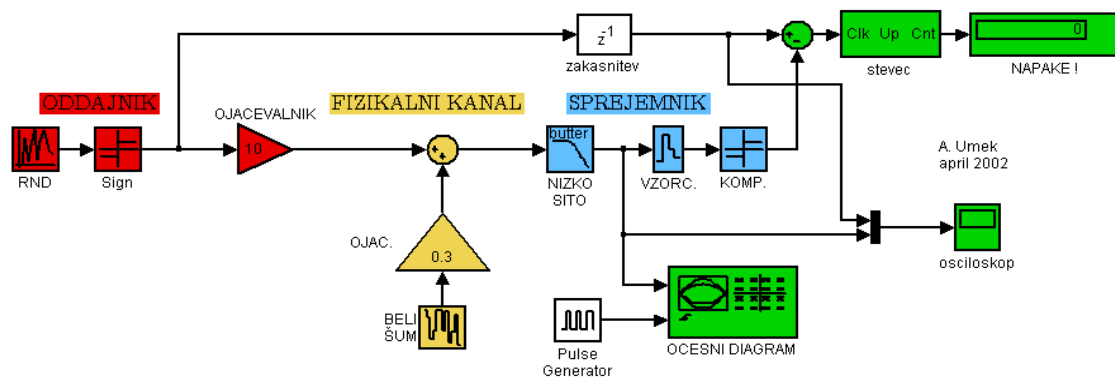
ODDAJNIK

RND

Sign

OJACEVALNIK

10

$z^{-1}$

zakasnitev

FIZIKALNI KANAL

SPREJEMNIK

butter

NIZKO SITO

VZORC.

KOMP.

Clk Up Cnt

stevec

0

NAPAKE !

A. Umek
april 2002

OJAC.

0.3

BELI ŠUM

osciloskop

Pulse Generator

OCESNI DIAGRAM